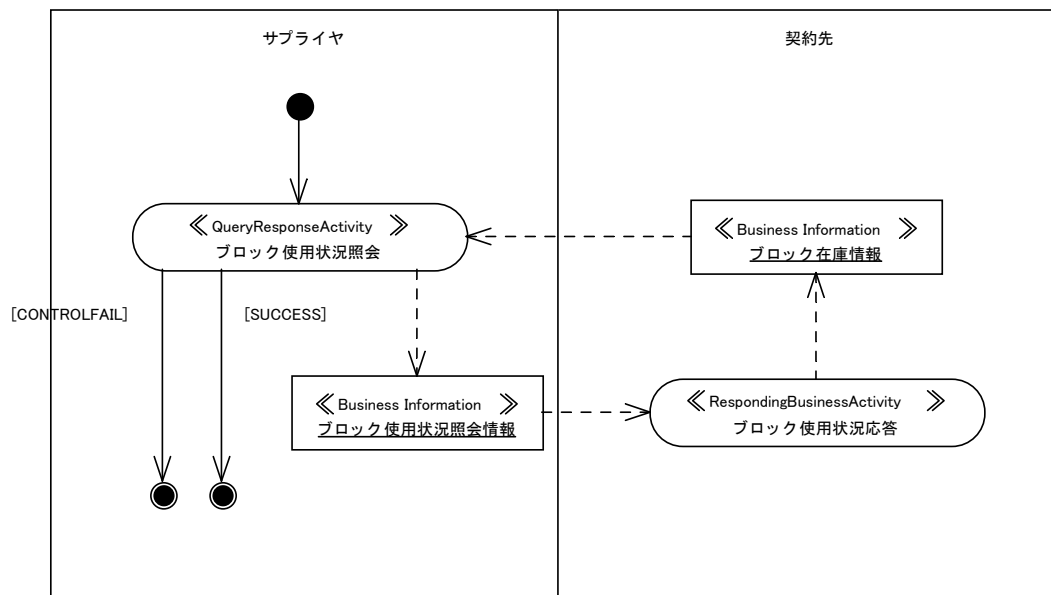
サプライヤ

契約先

《 QueryResponseActivity 》
ブロック使用状況照会

《 Business Information 》
ブロック在庫情報

[CONTROLFAIL]

[SUCCESS]

《 Business Information 》
ブロック使用状況照会情報

《 RespondingBusinessActivity 》
ブロック使用状況応答